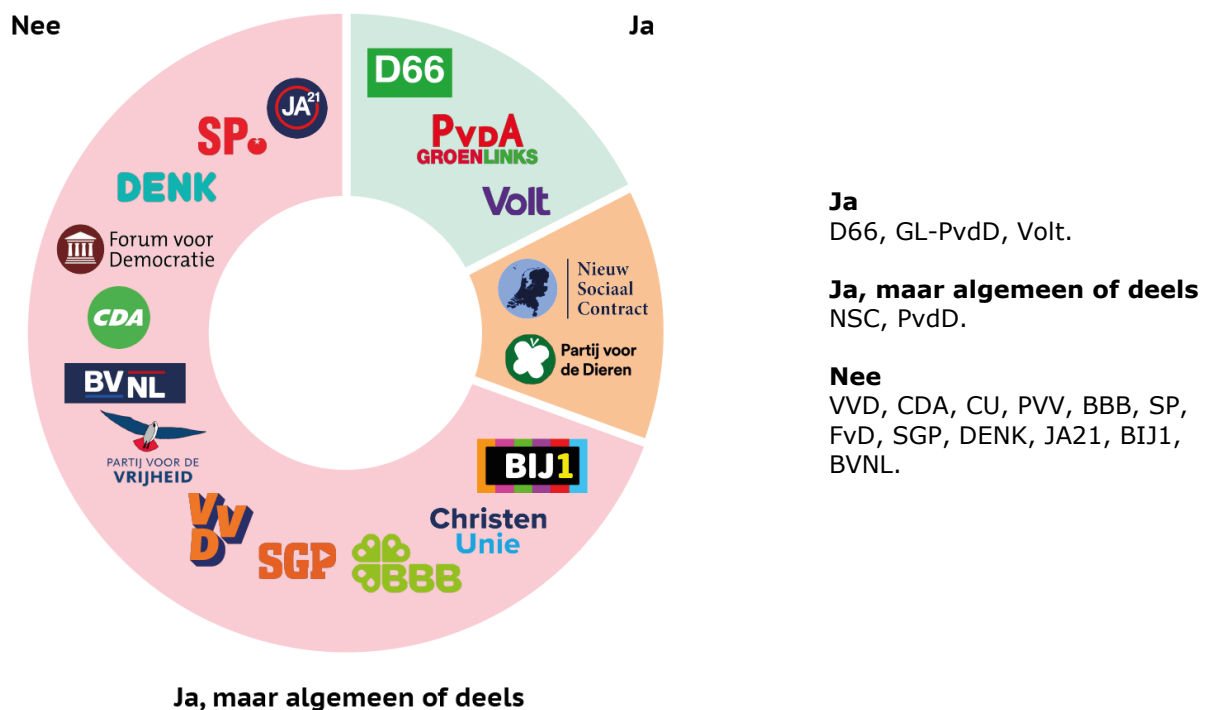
Nee

Ja

D66

PvdA GROENLINKS

Volt

Nieuw Sociaal Contract

Partij voor de Dieren

BIJ1

Christen Unie

BBB

SGP

VVD

PARTIJ VOOR DE VRIJHEID

BVNL

CDA

Forum voor Democratie

DENK

SP

JA21

Ja, maar algemeen of deels

**Ja**
D66, GL-PvdD, Volt.

**Ja, maar algemeen of deels**
NSC, PvdD.

**Nee**
VVD, CDA, CU, PVV, BBB, SP, FvD, SGP, DENK, JA21, BIJ1, BVNL.